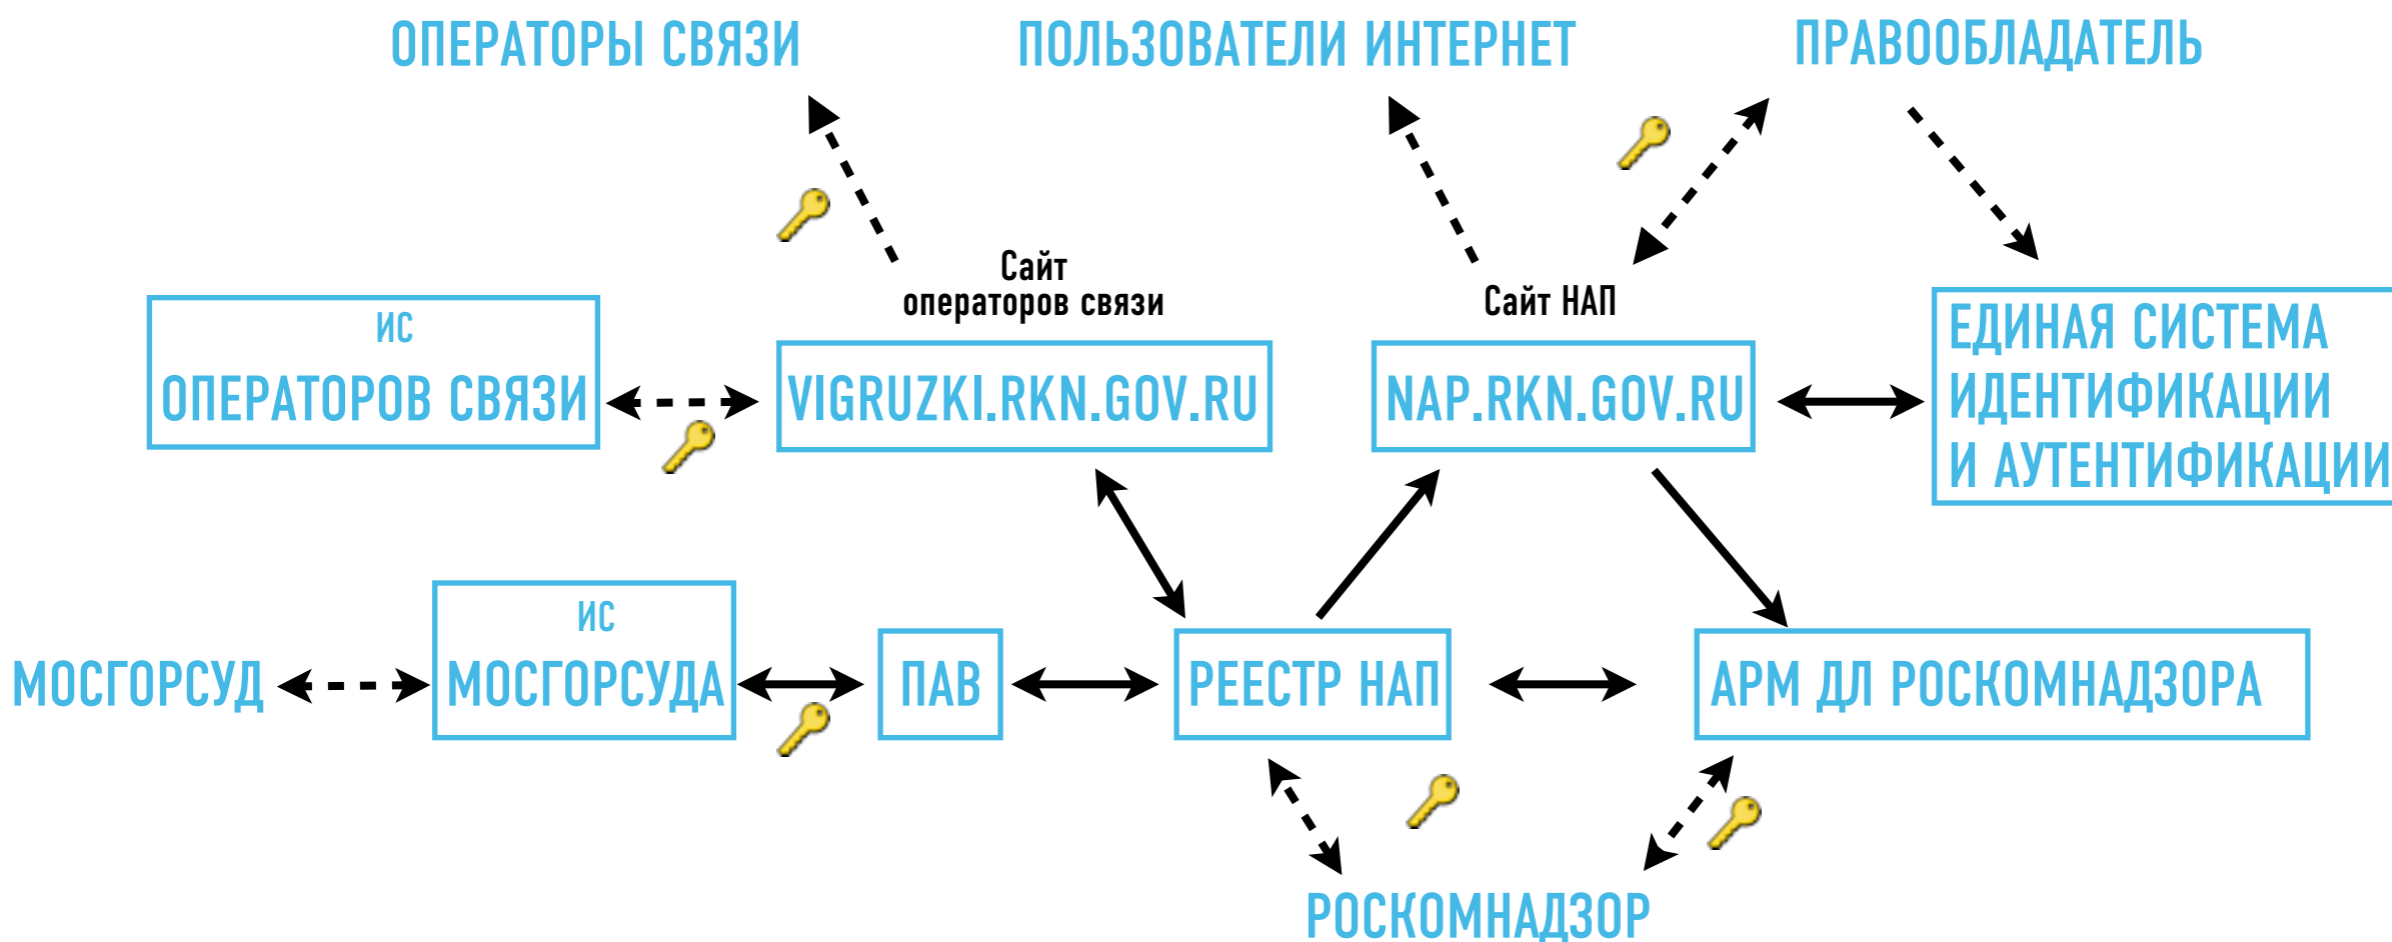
ОПЕРАТОРЫ СВЯЗИ

ПОЛЬЗОВАТЕЛИ ИНТЕРНЕТ

ПРАВООБЛАДАТЕЛЬ

Сайт операторов связи

Сайт НАП

ИС ОПЕРАТОРОВ СВЯЗИ

VIGRUZKI.RKN.GOV.RU

NAP.RKN.GOV.RU

ЕДИНАЯ СИСТЕМА ИДЕНТИФИКАЦИИ И АУТЕНТИФИКАЦИИ

МОСГОРСУД

ИС МОСГОРСУДА

ПАВ

РЕЕСТР НАП

АРМ ДЛ РОСКОМНАДЗОРА

РОСКОМНАДЗОР